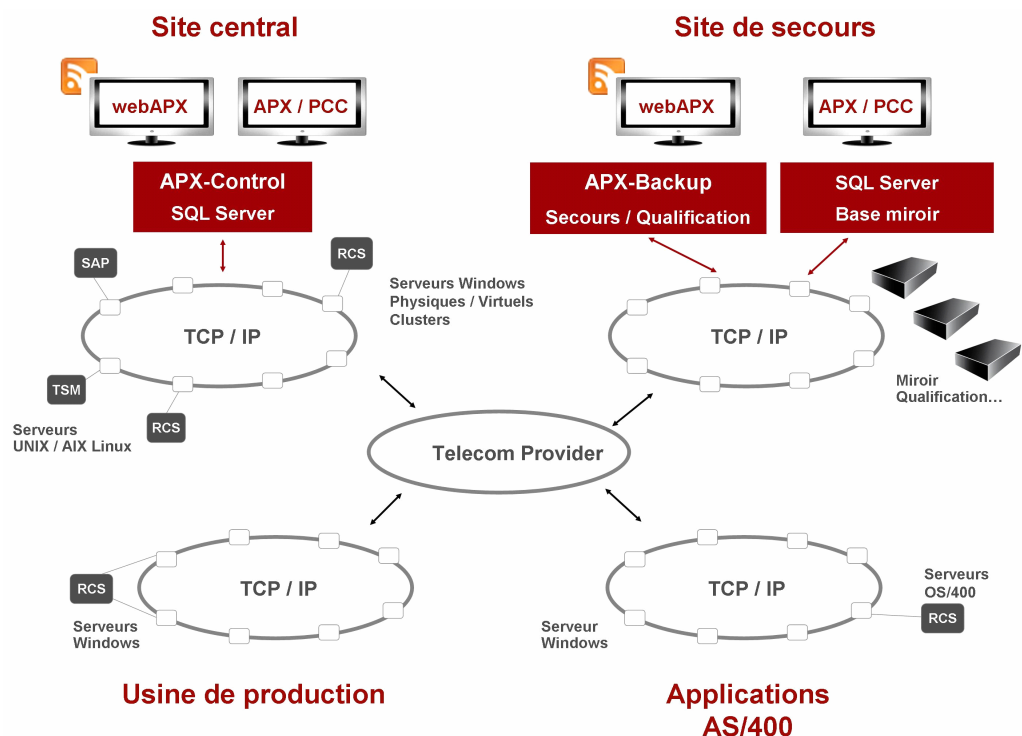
Site central

webAPX

APX / PCC

APX-Control
SQL Server

SAP

RCS

Serveurs Windows
Physiques / Virtuels
Clusters

TCP / IP

TSM

RCS

Serveurs
UNIX / AIX Linux

Site de secours

webAPX

APX / PCC

APX-Backup
Secours / Qualification

SQL Server
Base miroir

TCP / IP

Miroir
Qualification…

Telecom Provider

TCP / IP

RCS

Serveurs
Windows

Usine de production

TCP / IP

Serveurs
OS/400

RCS

Serveur
Windows

Applications
AS/400